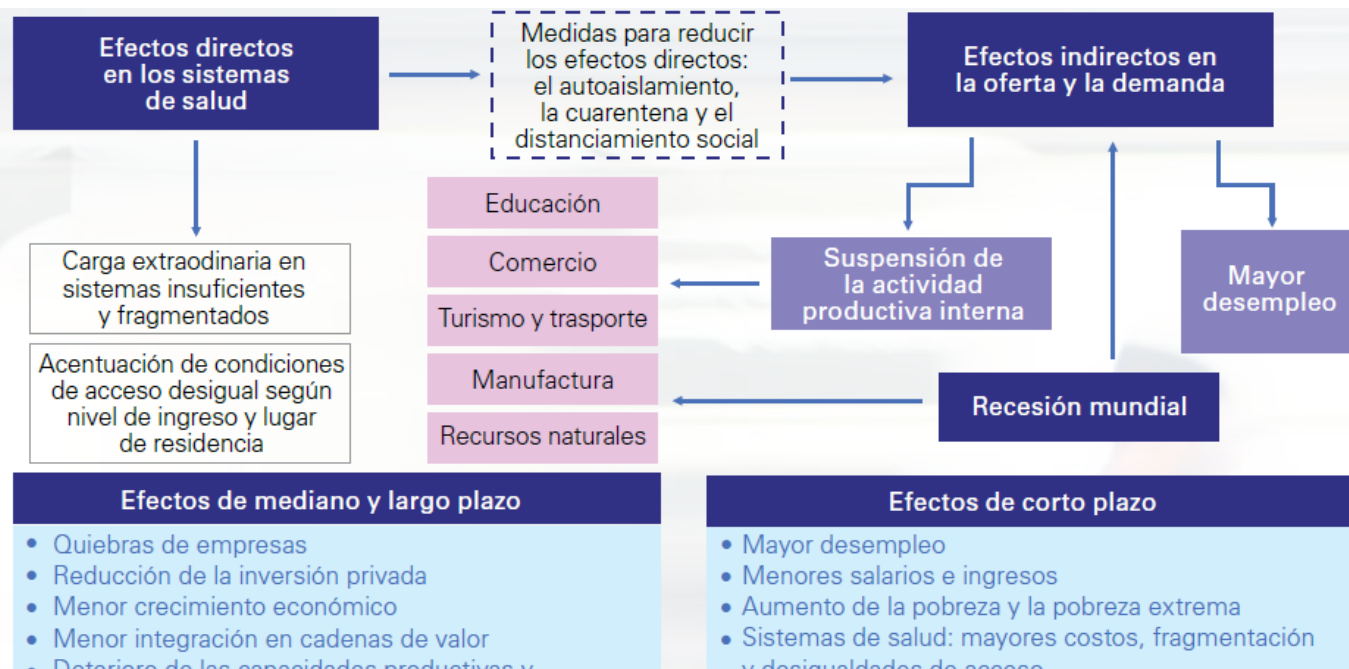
Efectos directos en los sistemas de salud

Medidas para reducir los efectos directos: el autoaislamiento, la cuarentena y el distanciamiento social

Efectos indirectos en la oferta y la demanda

Educación

Comercio

Turismo y trasporte

Manufactura

Recursos naturales

Carga extraordinaria en sistemas insuficientes y fragmentados

Acentuación de condiciones de acceso desigual según nivel de ingreso y lugar de residencia

Suspensión de la actividad productiva interna

Mayor desempleo

Recesión mundial

Efectos de mediano y largo plazo

• Quiebras de empresas
• Reducción de la inversión privada
• Menor crecimiento económico
• Menor integración en cadenas de valor
• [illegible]

Efectos de corto plazo

• Mayor desempleo
• Menores salarios e ingresos
• Aumento de la pobreza y la pobreza extrema
• Sistemas de salud: mayores costos, fragmentación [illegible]